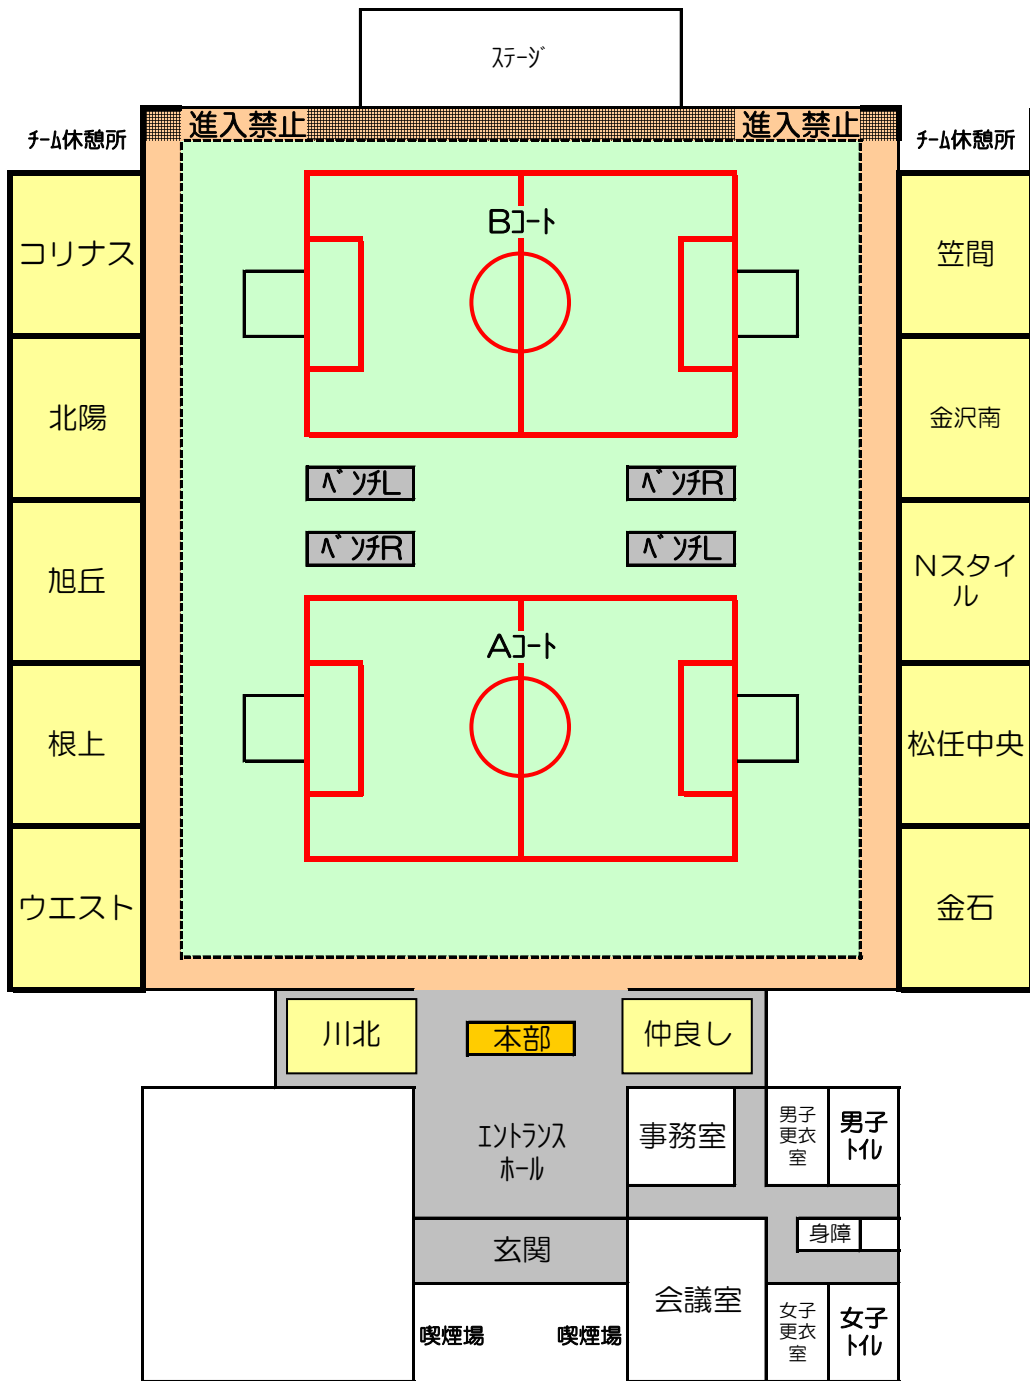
ｽﾃｰｼﾞ

進入禁止
進入禁止

ﾁｰﾑ休憩所
ﾁｰﾑ休憩所

コリナス
北陽
旭丘
根上
ウエスト

笠間
金沢南
Nスタイル
松任中央
金石

Bｺｰﾄ

ﾍﾞﾝﾁL
ﾍﾞﾝﾁR
ﾍﾞﾝﾁR
ﾍﾞﾝﾁL

Aｺｰﾄ

川北
本部
仲良し

ｴﾝﾄﾗﾝｽﾎｰﾙ
事務室
男子更衣室
男子ﾄｲﾚ
身障
玄関
会議室
女子更衣室
女子ﾄｲﾚ
喫煙場
喫煙場